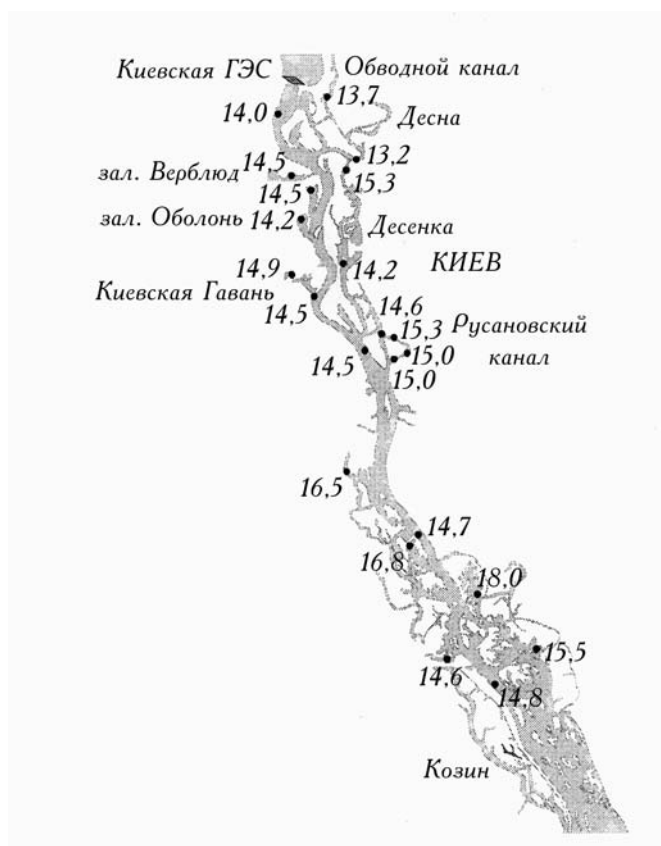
Киевская ГЭС
Обводной канал
13,7
14,0
Десна
зал. Верблюд
14,5
13,2
15,3
14,5
зал. Оболонь
14,2
Десенка
14,9
14,2
КИЕВ
Киевская Гавань
14,5
14,6
15,3
Русановский канал
14,5
15,0
15,0
16,5
14,7
16,8
18,0
15,5
14,6
14,8
Козин